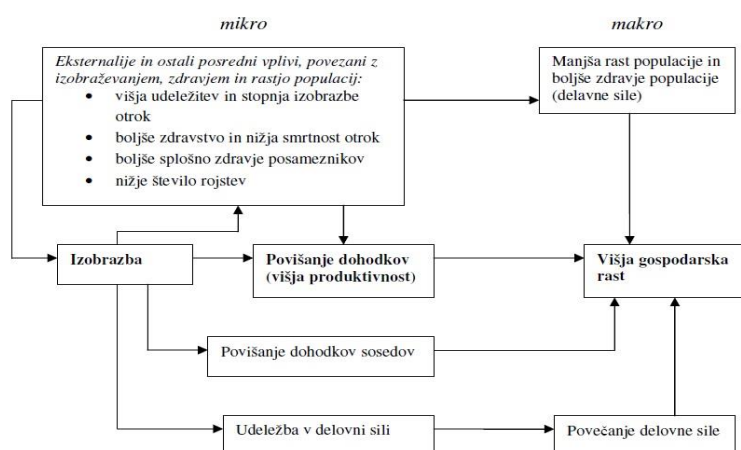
mikro

makro

Eksternalije in ostali posredni vplivi, povezani z izobraževanjem, zdravjem in rastjo populacij:
- višja udeležitev in stopnja izobrazbe otrok
- boljše zdravstvo in nižja smrtnost otrok
- boljše splošno zdravje posameznikov
- nižje število rojstev

Manjša rast populacije in boljše zdravje populacije (delavne sile)

Izobrazba

Povišanje dohodkov (višja produktivnost)

Višja gospodarska rast

Povišanje dohodkov sosedov

Udeležba v delovni sili

Povečanje delovne sile